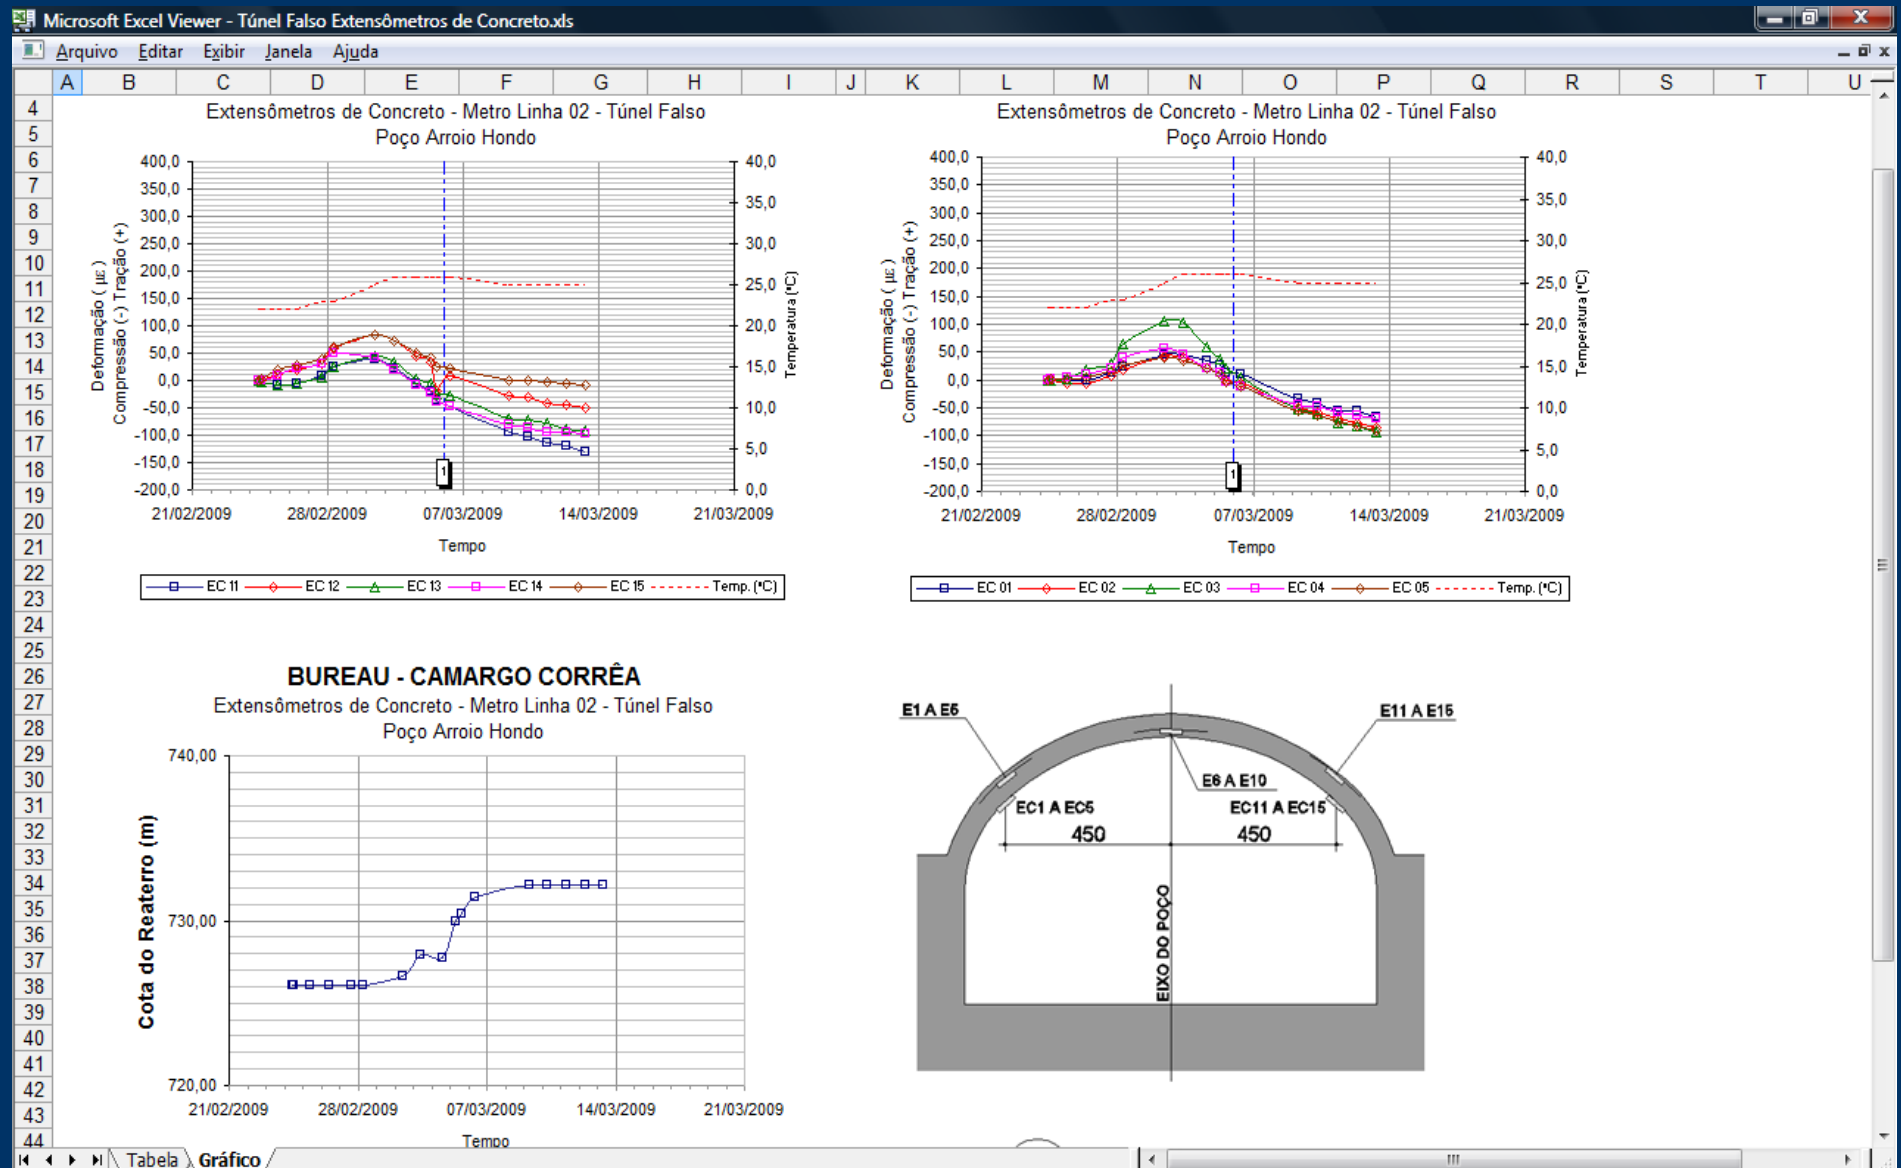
Microsoft Excel Viewer - Túnel Falso Extensômetros de Concreto.xls

Arquivo Editar Exibir Janela Ajuda

A B C D E F G H I J K L M N O P Q R S T U

4 5 6 7 8 9 10 11 12 13 14 15 16 17 18 19 20 21 22 23 24 25 26 27 28 29 30 31 32 33 34 35 36 37 38 39 40 41 42 43 44

Extensômetros de Concreto - Metro Linha 02 - Túnel Falso
Poço Arroio Hondo

Deformação ( με )
Compressão (-) Tração (+)

400,0 350,0 300,0 250,0 200,0 150,0 100,0 50,0 0,0 -50,0 -100,0 -150,0 -200,0

40,0 35,0 30,0 25,0 20,0 15,0 10,0 5,0 0,0

Temperatura (°C)

1

21/02/2009 28/02/2009 07/03/2009 14/03/2009 21/03/2009

Tempo

EC 11 EC 12 EC 13 EC 14 EC 15 Temp. (°C)

Extensômetros de Concreto - Metro Linha 02 - Túnel Falso
Poço Arroio Hondo

Deformação ( με )
Compressão (-) Tração (+)

400,0 350,0 300,0 250,0 200,0 150,0 100,0 50,0 0,0 -50,0 -100,0 -150,0 -200,0

40,0 35,0 30,0 25,0 20,0 15,0 10,0 5,0 0,0

Temperatura (°C)

1

21/02/2009 28/02/2009 07/03/2009 14/03/2009 21/03/2009

Tempo

EC 01 EC 02 EC 03 EC 04 EC 05 Temp. (°C)

BUREAU - CAMARGO CORRÊA
Extensômetros de Concreto - Metro Linha 02 - Túnel Falso
Poço Arroio Hondo

Cota do Reaterro (m)

740,00 730,00 720,00

21/02/2009 28/02/2009 07/03/2009 14/03/2009 21/03/2009

Tempo

E1 A E5
E11 A E15
E6 A E10
EC1 A EC5
EC11 A EC15
450
450
EIXO DO POÇO

Tabela Gráfico